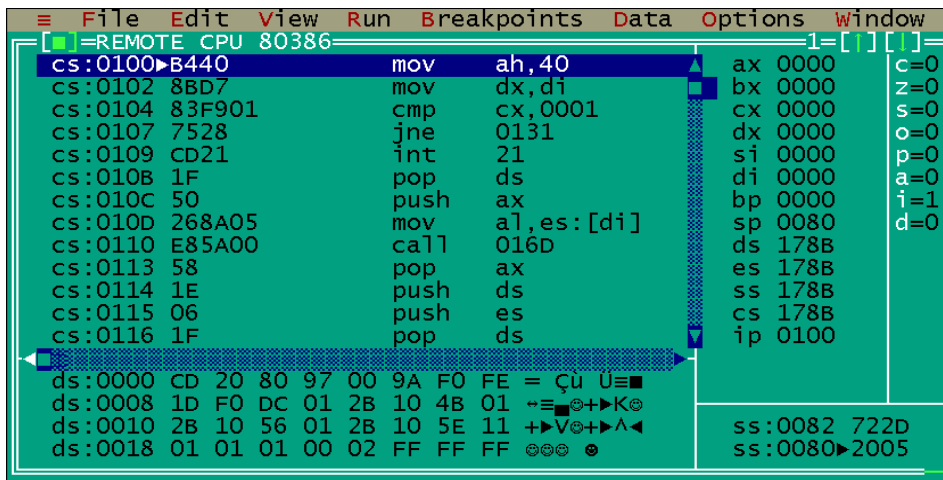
≡ File Edit View Run Breakpoints Data Options Window

[■]=REMOTE CPU 80386 1=[↑][↓]

| | | | |
|---|---|---|---|
| cs:0100►B440 | mov | ah,40 | |
| cs:0102 8BD7 | mov | dx,di | |
| cs:0104 83F901 | cmp | cx,0001 | |
| cs:0107 7528 | jne | 0131 | |
| cs:0109 CD21 | int | 21 | |
| cs:010B 1F | pop | ds | |
| cs:010C 50 | push | ax | |
| cs:010D 268A05 | mov | al,es:[di] | |
| cs:0110 E85A00 | call | 016D | |
| cs:0113 58 | pop | ax | |
| cs:0114 1E | push | ds | |
| cs:0115 06 | push | es | |
| cs:0116 1F | pop | ds | |

| | |
|---|---|
| ax 0000 | c=0 |
| bx 0000 | z=0 |
| cx 0000 | s=0 |
| dx 0000 | o=0 |
| si 0000 | p=0 |
| di 0000 | a=0 |
| bp 0000 | i=1 |
| sp 0080 | d=0 |
| ds 178B | |
| es 178B | |
| ss 178B | |
| cs 178B | |
| ip 0100 | |

ds:0000 CD 20 80 97 00 9A F0 FE = Çù Ü≡■
ds:0008 1D F0 DC 01 2B 10 4B 01 ↔≡▄☺+►K☺
ds:0010 2B 10 56 01 2B 10 5E 11 +►V☺+►^◄
ds:0018 01 01 01 00 02 FF FF FF ☺☺☺ ☻

ss:0082 722D
ss:0080►2005